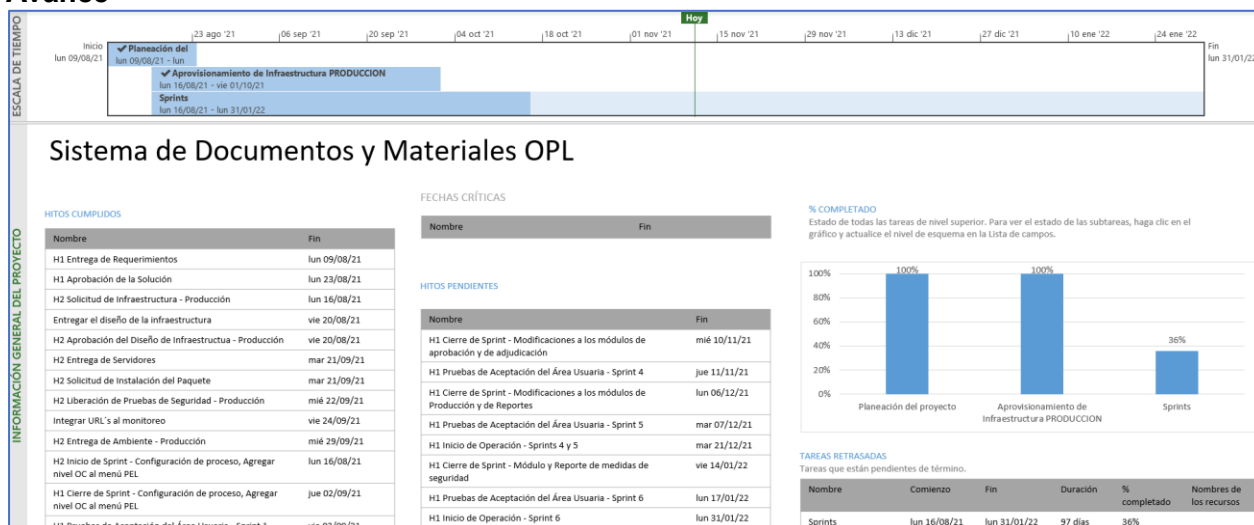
Avance

ESCALA DE TIEMPO

Hoy

23 ago '21 | 06 sep '21 | 20 sep '21 | 04 oct '21 | 18 oct '21 | 01 nov '21 | 15 nov '21 | 29 nov '21 | 13 dic '21 | 27 dic '21 | 10 ene '22 | 24 ene '22

Inicio
lun 09/08/21

✔Planeación del
lun 09/08/21 - lun

✔Aprovisionamiento de Infraestructura PRODUCCION
lun 16/08/21 - vie 01/10/21

Sprints
lun 16/08/21 - lun 31/01/22

Fin
lun 31/01/22

INFORMACIÓN GENERAL DEL PROYECTO

Sistema de Documentos y Materiales OPL

HITOS CUMPLIDOS

| Nombre | Fin |
|---|---|
| H1 Entrega de Requerimientos | lun 09/08/21 |
| H1 Aprobación de la Solución | lun 23/08/21 |
| H2 Solicitud de Infraestructura - Producción | lun 16/08/21 |
| Entregar el diseño de la infraestructura | vie 20/08/21 |
| H2 Aprobación del Diseño de Infraestructua - Producción | vie 20/08/21 |
| H2 Entrega de Servidores | mar 21/09/21 |
| H2 Solicitud de Instalación del Paquete | mar 21/09/21 |
| H2 Liberación de Pruebas de Seguridad - Producción | mié 22/09/21 |
| Integrar URL´s al monitoreo | vie 24/09/21 |
| H2 Entrega de Ambiente - Producción | mié 29/09/21 |
| H2 Inicio de Sprint - Configuración de proceso, Agregar nivel OC al menú PEL | lun 16/08/21 |
| H1 Cierre de Sprint - Configuración de proceso, Agregar nivel OC al menú PEL | jue 02/09/21 |
| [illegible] | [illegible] |

FECHAS CRÍTICAS

| Nombre | Fin |
|---|---|

HITOS PENDIENTES

| Nombre | Fin |
|---|---|
| H1 Cierre de Sprint - Modificaciones a los módulos de aprobación y de adjudicación | mié 10/11/21 |
| H1 Pruebas de Aceptación del Área Usuaria - Sprint 4 | jue 11/11/21 |
| H1 Cierre de Sprint - Modificaciones a los módulos de Producción y de Reportes | lun 06/12/21 |
| H1 Pruebas de Aceptación del Área Usuaria - Sprint 5 | mar 07/12/21 |
| H1 Inicio de Operación - Sprints 4 y 5 | mar 21/12/21 |
| H1 Cierre de Sprint - Módulo y Reporte de medidas de seguridad | vie 14/01/22 |
| H1 Pruebas de Aceptación del Área Usuaria - Sprint 6 | lun 17/01/22 |
| H1 Inicio de Operación - Sprint 6 | lun 31/01/22 |

% COMPLETADO
Estado de todas las tareas de nivel superior. Para ver el estado de las subtareas, haga clic en el gráfico y actualice el nivel de esquema en la Lista de campos.

100%
80%
60%
40%
20%
0%

100% Planeación del proyecto
100% Aprovisionamiento de Infraestructura PRODUCCION
36% Sprints

TAREAS RETRASADAS
Tareas que están pendientes de término.

| Nombre | Comienzo | Fin | Duración | % completado | Nombres de los recursos |
|---|---|---|---|---|---|
| Sprints | lun 16/08/21 | lun 31/01/22 | 97 días | 36% | |